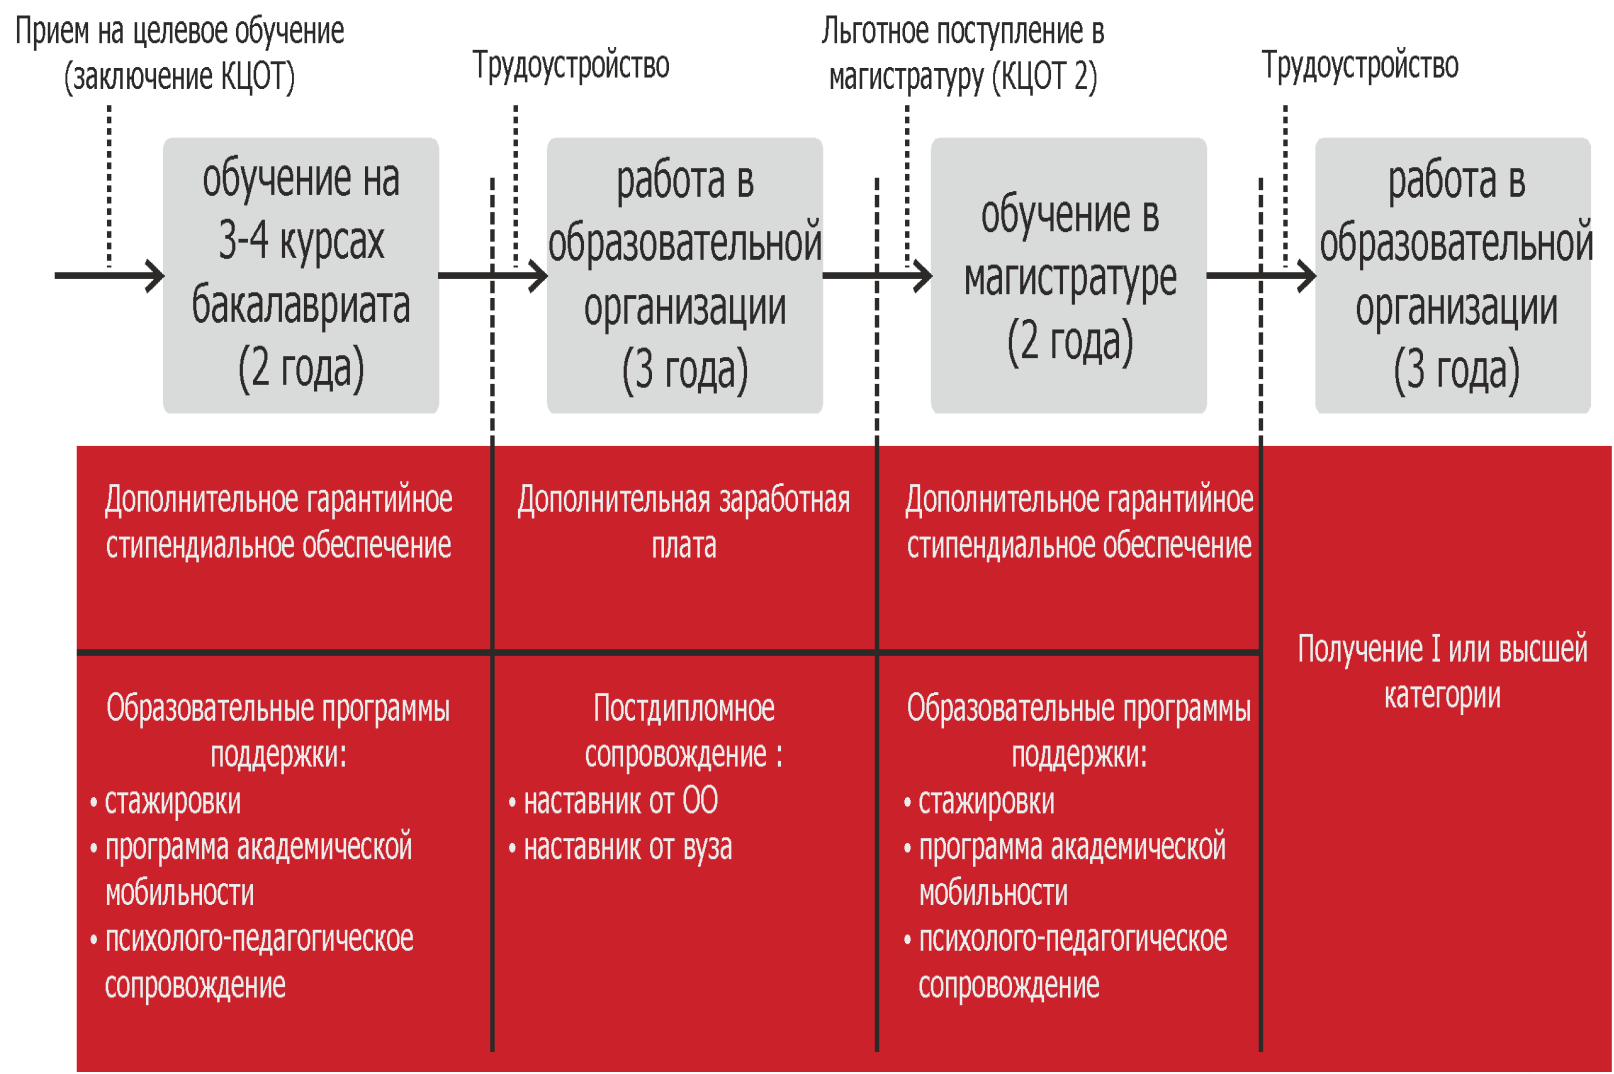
Прием на целевое обучение (заключение КЦОТ)

Трудоустройство

Льготное поступление в магистратуру (КЦОТ 2)

Трудоустройство

обучение на 3-4 курсах бакалавриата (2 года)

работа в образовательной организации (3 года)

обучение в магистратуре (2 года)

работа в образовательной организации (3 года)

Дополнительное гарантийное стипендиальное обеспечение

Дополнительная заработная плата

Дополнительное гарантийное стипендиальное обеспечение

Получение I или высшей категории

Образовательные программы поддержки:
• стажировки
• программа академической мобильности
• психолого-педагогическое сопровождение

Постдипломное сопровождение :
• наставник от ОО
• наставник от вуза

Образовательные программы поддержки:
• стажировки
• программа академической мобильности
• психолого-педагогическое сопровождение